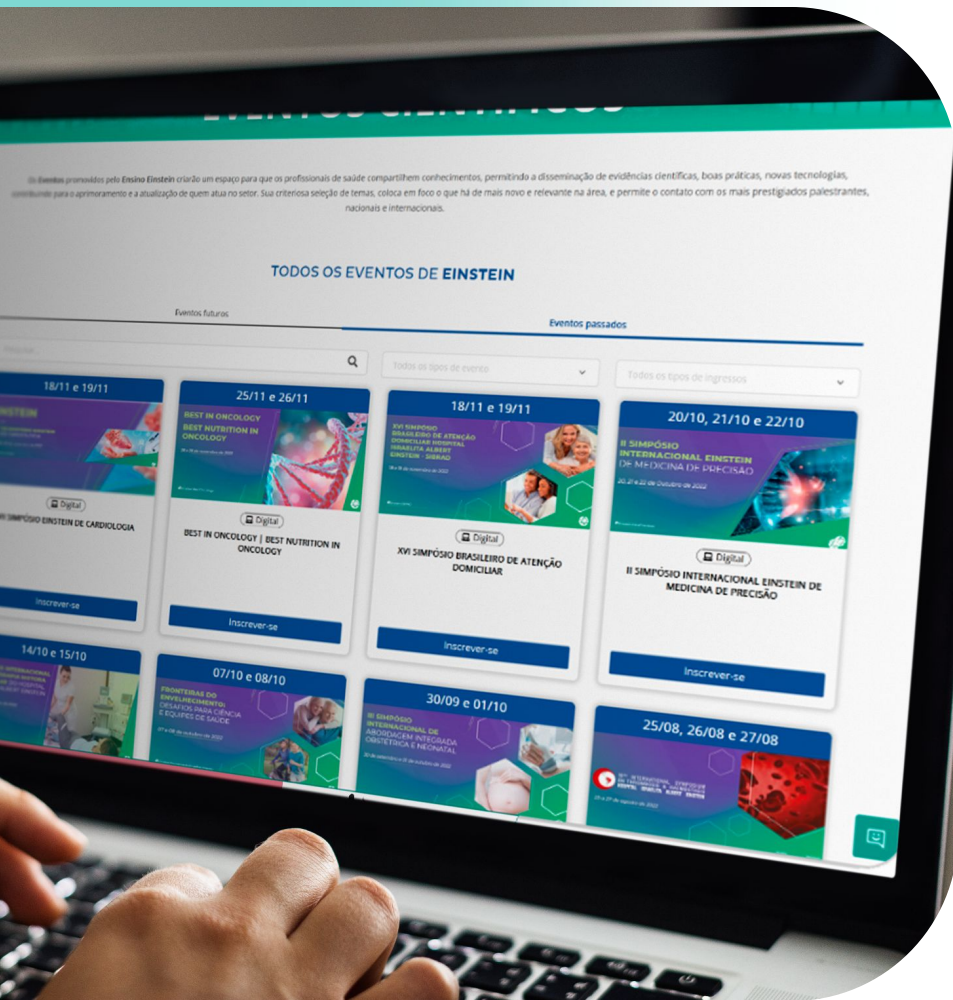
Os Eventos promovidos pelo Ensino Einstein criarão um espaço para que os profissionais de saúde compartilhem conhecimentos, permitindo a disseminação de evidências científicas, boas práticas, novas tecnologias, contribuindo para o aprimoramento e a atualização de quem atua no setor. Sua criteriosa seleção de temas, coloca em foco o que há de mais novo e relevante na área, e permite o contato com os mais prestigiados palestrantes, nacionais e internacionais.

TODOS OS EVENTOS DE EINSTEIN

Eventos futuros

Eventos passados

Pesquisar

Todos os tipos de evento

Todos os tipos de ingressos

18/11 e 19/11

EINSTEIN

Digital

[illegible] SIMPÓSIO EINSTEIN DE CARDIOLOGIA

Inscrever-se

25/11 e 26/11

BEST IN ONCOLOGY
BEST NUTRITION IN ONCOLOGY

Digital

BEST IN ONCOLOGY | BEST NUTRITION IN ONCOLOGY

Inscrever-se

18/11 e 19/11

XVI SIMPÓSIO BRASILEIRO DE ATENÇÃO DOMICILIAR HOSPITAL ISRAELITA ALBERT EINSTEIN - SIBRAD

Digital

XVI SIMPÓSIO BRASILEIRO DE ATENÇÃO DOMICILIAR

Inscrever-se

20/10, 21/10 e 22/10

II SIMPÓSIO INTERNACIONAL EINSTEIN DE MEDICINA DE PRECISÃO

20, 21 e 22 de Outubro de 2022

Digital

II SIMPÓSIO INTERNACIONAL EINSTEIN DE MEDICINA DE PRECISÃO

Inscrever-se

14/10 e 15/10

07/10 e 08/10

FRONTEIRAS DO ENVELHECIMENTO: DESAFIOS PARA CIÊNCIA E EQUIPES DE SAÚDE

30/09 e 01/10

III SIMPÓSIO INTERNACIONAL DE ABORDAGEM INTEGRADA OBSTÉTRICA E NEONATAL

25/08, 26/08 e 27/08